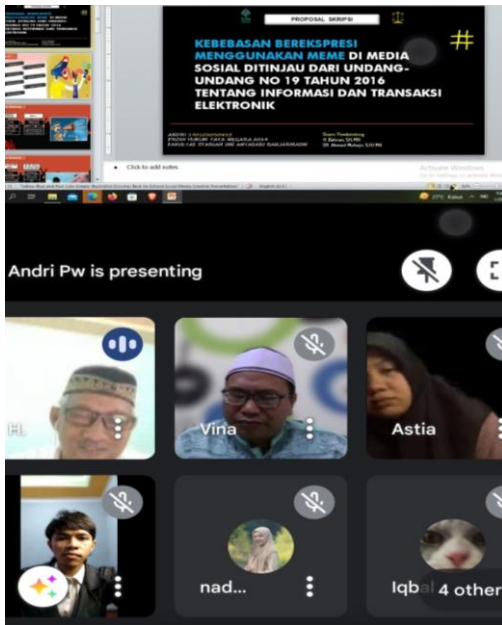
PROPOSAL SKRIPSI

KEBEBASAN BEREKSPRESI MENGGUNAKAN MEME DI MEDIA SOSIAL DITINJAU DARI UNDANG-UNDANG NO 19 TAHUN 2016 TENTANG INFORMASI DAN TRANSAKSI ELEKTRONIK

#

Click to add notes

Activate Windows

Andri Pw is presenting

H.

Vina

Astia

nad...

Iqbal

4 other